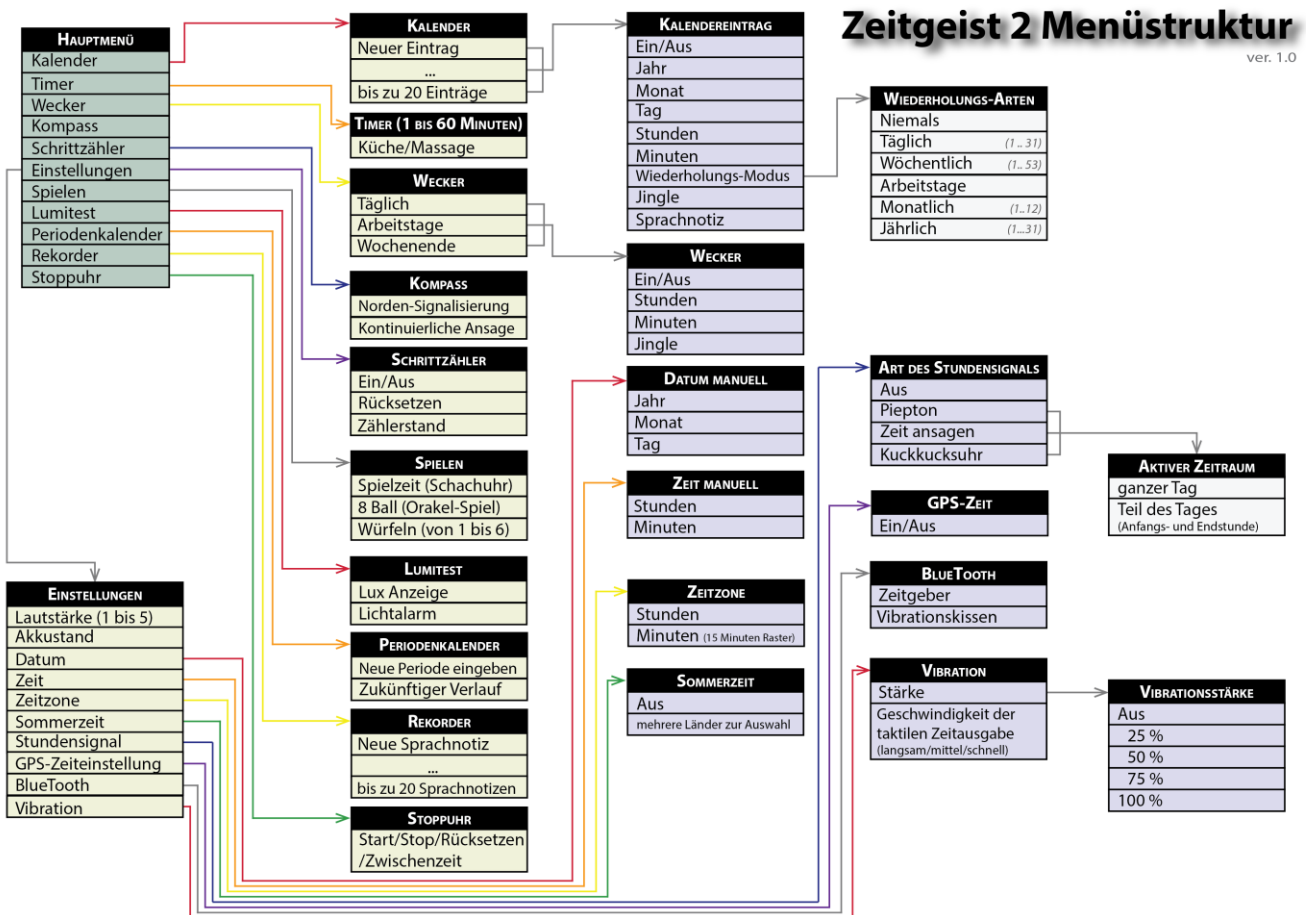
Zeitgeist 2 Menüstruktur
ver. 1.0

Hauptmenü
Kalender
Timer
Wecker
Kompass
Schrittzähler
Einstellungen
Spielen
Lumitest
Periodenkalender
Rekorder
Stoppuhr

Kalender
Neuer Eintrag
...
bis zu 20 Einträge

Timer (1 bis 60 Minuten)
Küche/Massage

Wecker
Täglich
Arbeitstage
Wochenende

Kompass
Norden-Signalisierung
Kontinuierliche Ansage

Schrittzähler
Ein/Aus
Rücksetzen
Zählerstand

Spielen
Spielzeit (Schachuhr)
8 Ball (Orakel-Spiel)
Würfeln (von 1 bis 6)

Lumitest
Lux Anzeige
Lichtalarm

Periodenkalender
Neue Periode eingeben
Zukünftiger Verlauf

Rekorder
Neue Sprachnotiz
...
bis zu 20 Sprachnotizen

Stoppuhr
Start/Stop/Rücksetzen
/Zwischenzeit

Kalendereintrag
Ein/Aus
Jahr
Monat
Tag
Stunden
Minuten
Wiederholungs-Modus
Jingle
Sprachnotiz

Wiederholungs-Arten
Niemals
Täglich (1 .. 31)
Wöchentlich (1.. 53)
Arbeitstage
Monatlich (1..12)
Jährlich (1...31)

Wecker
Ein/Aus
Stunden
Minuten
Jingle

Datum manuell
Jahr
Monat
Tag

Zeit manuell
Stunden
Minuten

Zeitzone
Stunden
Minuten (15 Minuten Raster)

Sommerzeit
Aus
mehrere Länder zur Auswahl

Art des Stundensignals
Aus
Piepton
Zeit ansagen
Kuckkucksuhr

Aktiver Zeitraum
ganzer Tag
Teil des Tages
(Anfangs- und Endstunde)

GPS-Zeit
Ein/Aus

BlueTooth
Zeitgeber
Vibrationskissen

Vibration
Stärke
Geschwindigkeit der taktilen Zeitausgabe
(langsam/mittel/schnell)

Vibrationsstärke
Aus
25 %
50 %
75 %
100 %

Einstellungen
Lautstärke (1 bis 5)
Akkustand
Datum
Zeit
Zeitzone
Sommerzeit
Stundensignal
GPS-Zeiteinstellung
BlueTooth
Vibration